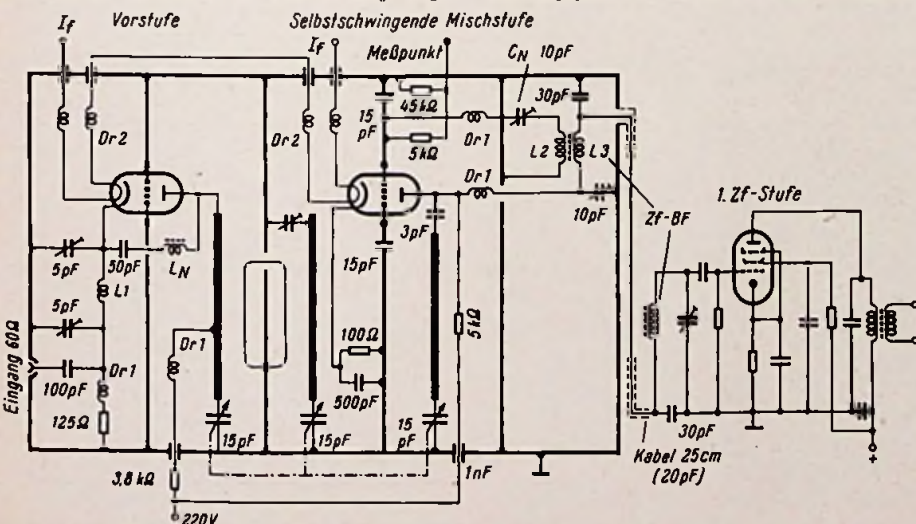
$I_f$ Vorstufe

Selbstschwingende Mischstufe

$I_f$

Meßpunkt

$C_N$ 10pF

30pF

45kΩ

15 pF

5kΩ

Dr 1

L2

L3

Dr 2

Dr 2

Dr 1

10pF

Zf-BF

1. Zf-Stufe

3pF

5pF

30pF

$L_N$

15pF

L1

5pF

5kΩ

100Ω

Dr 1

Eingang 60Ω

100pF

Dr 1

500pF

125Ω

15pF

15pF

15 pF

30pF

3,8 kΩ

1nF

Kabel 25cm (20pF)

220V

+